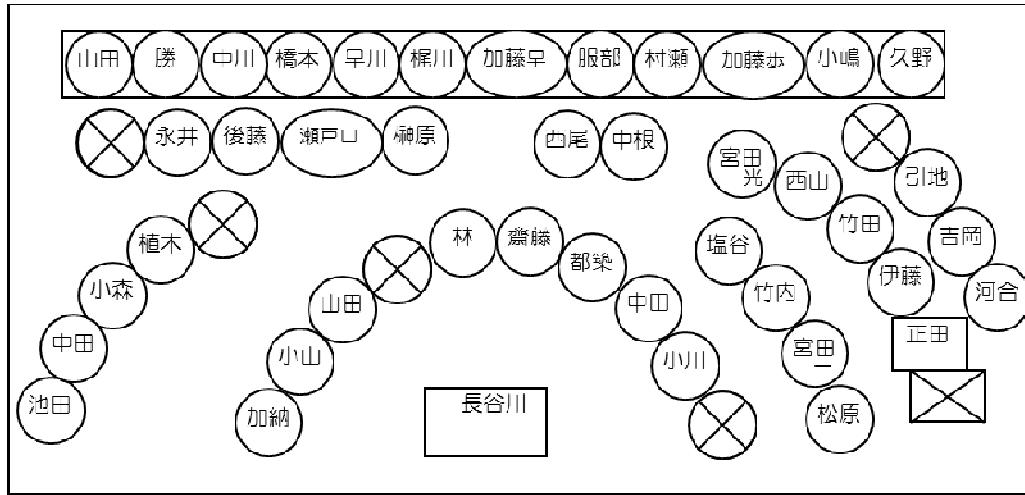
山田 勝 中川 橋本 早川 梶川 加藤早 服部 村瀬 加藤ゆ 小嶋 久野

永井 後藤 瀬戸山 榊原

西尾 中根

宮田光 西山

引地

竹田 吉岡

伊藤 河合

正田

植木

小森

中田

池田

林 齋藤

山田 郡築

中田

小山

小川

加納

長谷川

塩谷

竹内

宮田一

松原